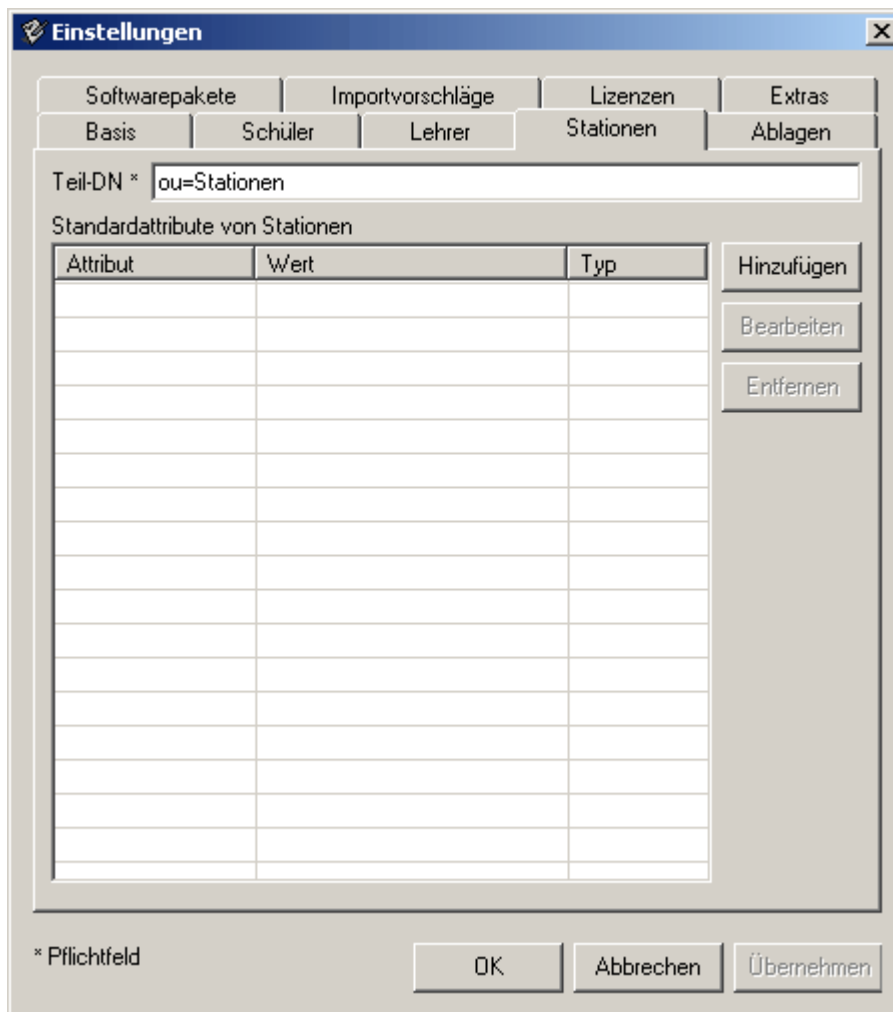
Einstellungen

Softwarepakete | Importvorschläge | Lizenzen | Extras
Basis | Schüler | Lehrer | Stationen | Ablagen

Teil-DN * ou=Stationen

Standardattribute von Stationen

| Attribut | Wert | Typ |
|---|---|---|

Hinzufügen
Bearbeiten
Entfernen

* Pflichtfeld

OK
Abbrechen
Übernehmen